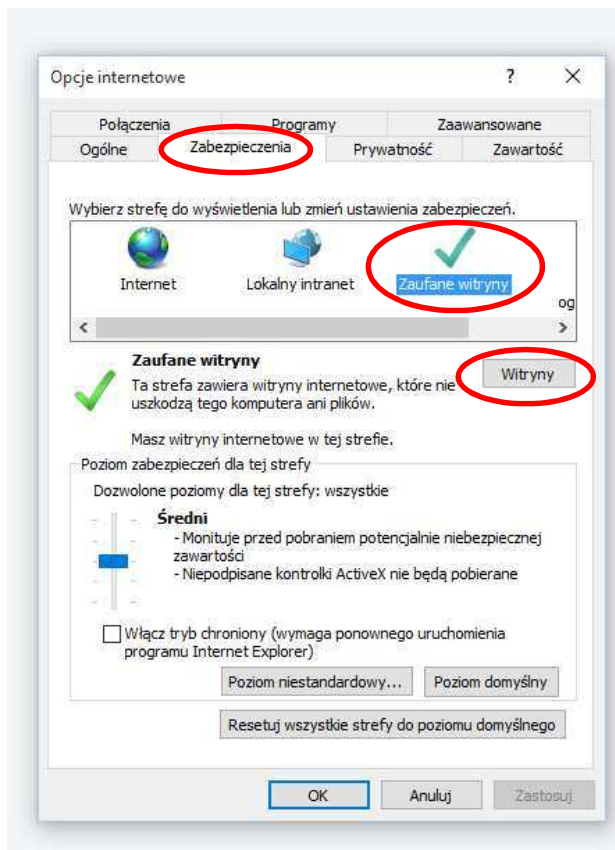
Opcje internetowe

?

X

Połączenia

Programy

Zaawansowane

Ogólne

Zabezpieczenia

Prywatność

Zawartość

Wybierz strefę do wyświetlenia lub zmień ustawienia zabezpieczeń.

Internet

Lokalny intranet

Zaufane witryny

og

Zaufane witryny

Ta strefa zawiera witryny internetowe, które nie uszkodzą tego komputera ani plików.

Witryny

Masz witryny internetowe w tej strefie.

Poziom zabezpieczeń dla tej strefy

Dozwolone poziomy dla tej strefy: wszystkie

Średni

- Monituje przed pobraniem potencjalnie niebezpiecznej zawartości
- Niepodpisane kontrolki ActiveX nie będą pobierane

Włącz tryb chroniony (wymaga ponownego uruchomienia programu Internet Explorer)

Poziom niestandardowy...

Poziom domyślny

Resetuj wszystkie strefy do poziomu domyślnego

OK

Anuluj

Zastosuj